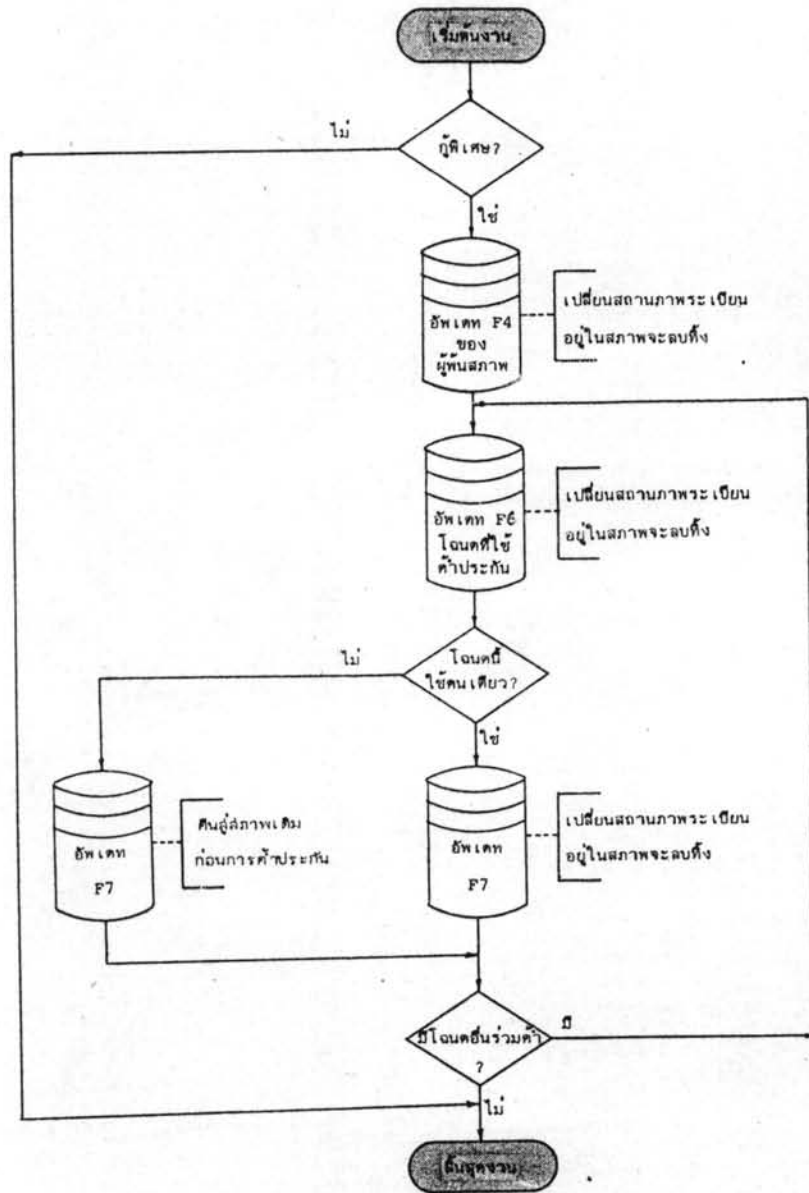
เริ่มต้นงาน

กู้พิเศษ?

ไม่

ใช่

อัพเดท F4 ของ ผู้พ้นสภาพ

เปลี่ยนสถานภาพระเบียน อยู่ในสภาพจะลบทิ้ง

อัพเดท F6 โฉนดที่ใช้ ค้ำประกัน

เปลี่ยนสถานภาพระเบียน อยู่ในสภาพจะลบทิ้ง

โฉนดนี้ ใช้คนเดียว?

ไม่

ใช่

อัพเดท F7

คืนสู่สภาพเดิม ก่อนการค้ำประกัน

อัพเดท F7

เปลี่ยนสถานภาพระเบียน อยู่ในสภาพจะลบทิ้ง

มีโฉนดอื่นร่วมค้ำ ?

มี

ไม่

สิ้นสุดงาน